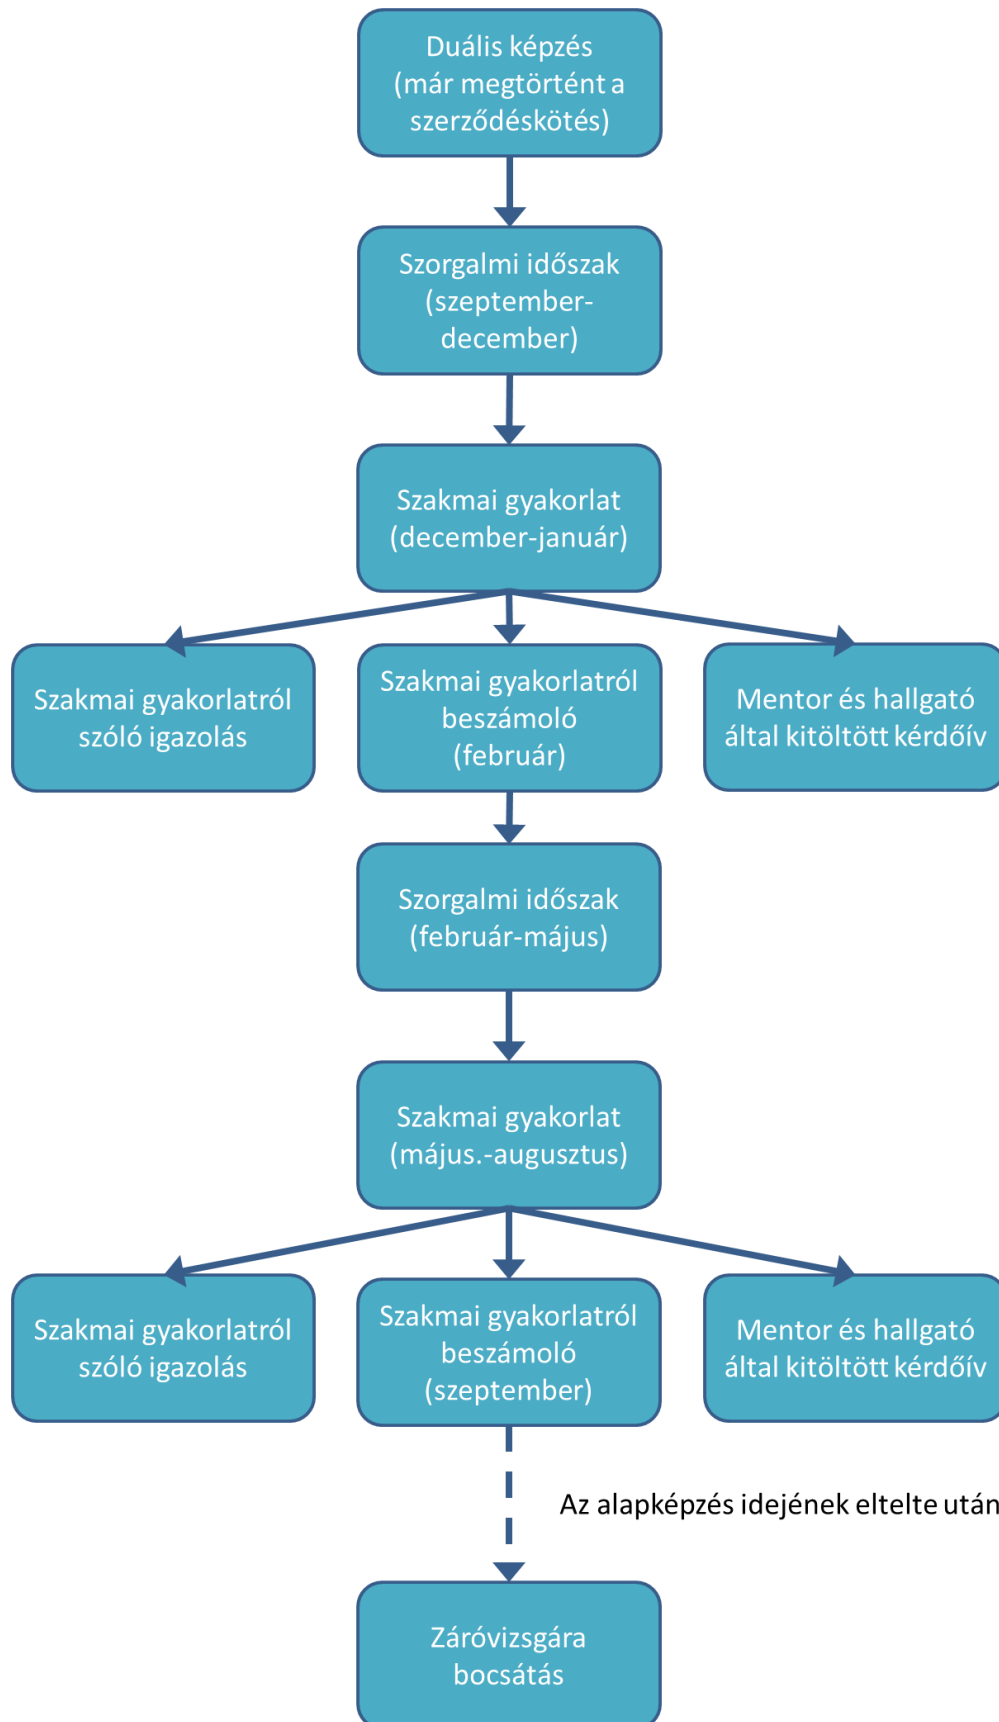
Duális képzés (már megtörtént a szerződéskötés)

Szorgalmi időszak (szeptember-december)

Szakmai gyakorlat (december-január)

Szakmai gyakorlatról szóló igazolás

Szakmai gyakorlatról beszámoló (február)

Mentor és hallgató által kitöltött kérdőív

Szorgalmi időszak (február-május)

Szakmai gyakorlat (május.-augusztus)

Szakmai gyakorlatról szóló igazolás

Szakmai gyakorlatról beszámoló (szeptember)

Mentor és hallgató által kitöltött kérdőív

Az alapképzés idejének eltelte után

Záróvizsgára bocsátás